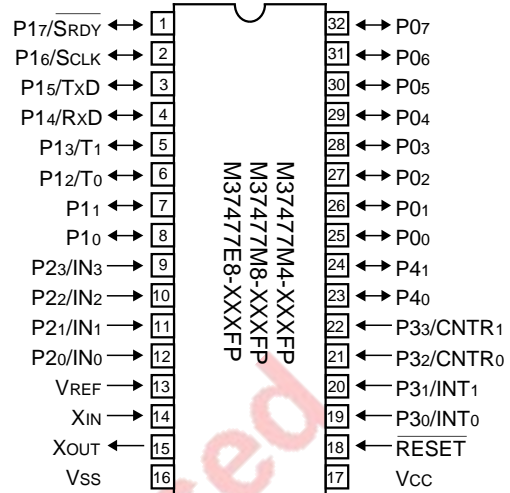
$P1_7/\overline{SRDY}$ 1
$P1_6/SCLK$ 2
$P1_5/TxD$ 3
$P1_4/RxD$ 4
$P1_3/T_1$ 5
$P1_2/T_0$ 6
$P1_1$ 7
$P1_0$ 8
$P2_3/IN_3$ 9
$P2_2/IN_2$ 10
$P2_1/IN_1$ 11
$P2_0/IN_0$ 12
$V_{REF}$ 13
$X_{IN}$ 14
$X_{OUT}$ 15
$V_{SS}$ 16

M37477M4-XXXFP
M37477M8-XXXFP
M37477E8-XXXFP

32 $P0_7$
31 $P0_6$
30 $P0_5$
29 $P0_4$
28 $P0_3$
27 $P0_2$
26 $P0_1$
25 $P0_0$
24 $P4_1$
23 $P4_0$
22 $P3_3/CNTR_1$
21 $P3_2/CNTR_0$
20 $P3_1/INT_1$
19 $P3_0/INT_0$
18 $\overline{RESET}$
17 $V_{CC}$